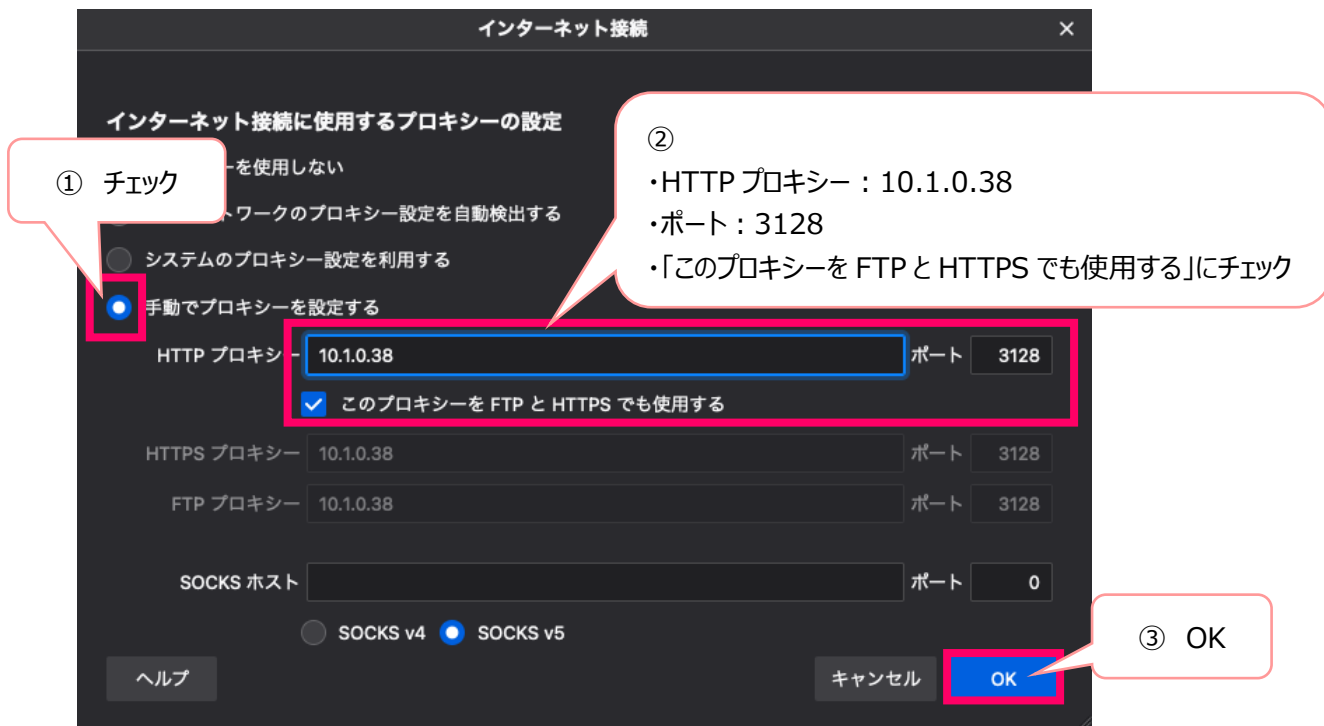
インターネット接続

×

インターネット接続に使用するプロキシーの設定

① チェック

ーを使用しない

トワークのプロキシー設定を自動検出する

システムのプロキシー設定を利用する

手動でプロキシーを設定する

②
・HTTP プロキシー：10.1.0.38
・ポート：3128
・「このプロキシーを FTP と HTTPS でも使用する」にチェック

HTTP プロキシー 10.1.0.38 ポート 3128

このプロキシーを FTP と HTTPS でも使用する

HTTPS プロキシー 10.1.0.38 ポート 3128

FTP プロキシー 10.1.0.38 ポート 3128

SOCKS ホスト ポート 0

SOCKS v4 SOCKS v5

③ OK

ヘルプ

キャンセル

OK